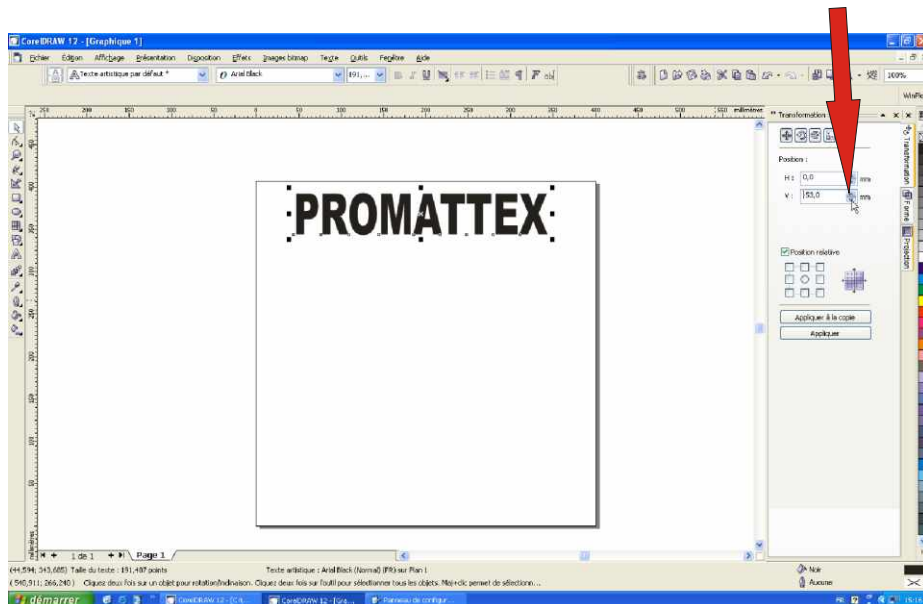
CorelDRAW 12 - [Graphique 1]

Fichier Edition Affichage Présentation Disposition Effets Images bitmap Texte Outils Fenêtre Aide

Texte artistique par défaut *

Arial Black

191,...

100%

millimètres

Transformation

Position :

H : 0,0 mm

V : 153,0 mm

Position relative

Appliquer à la copie

Appliquer

Transformation

Forme

Projection

PROMATTEX

1 de 1

Page 1

(44,594; 343,685) Taille du texte : 191,487 points

Texte artistique : Arial Black (Normal) (FR) sur Plan 1

( 540,911; 266,240 ) Cliquez deux fois sur un objet pour rotation/inclinaison. Cliquez deux fois sur l'outil pour sélectionner tous les objets. Maj+clic permet de sélectionn...

Noir

Aucune

démarrer

CorelDRAW 12 - [C:\...

CorelDRAW 12 - [Gra...

Panneau de configur...